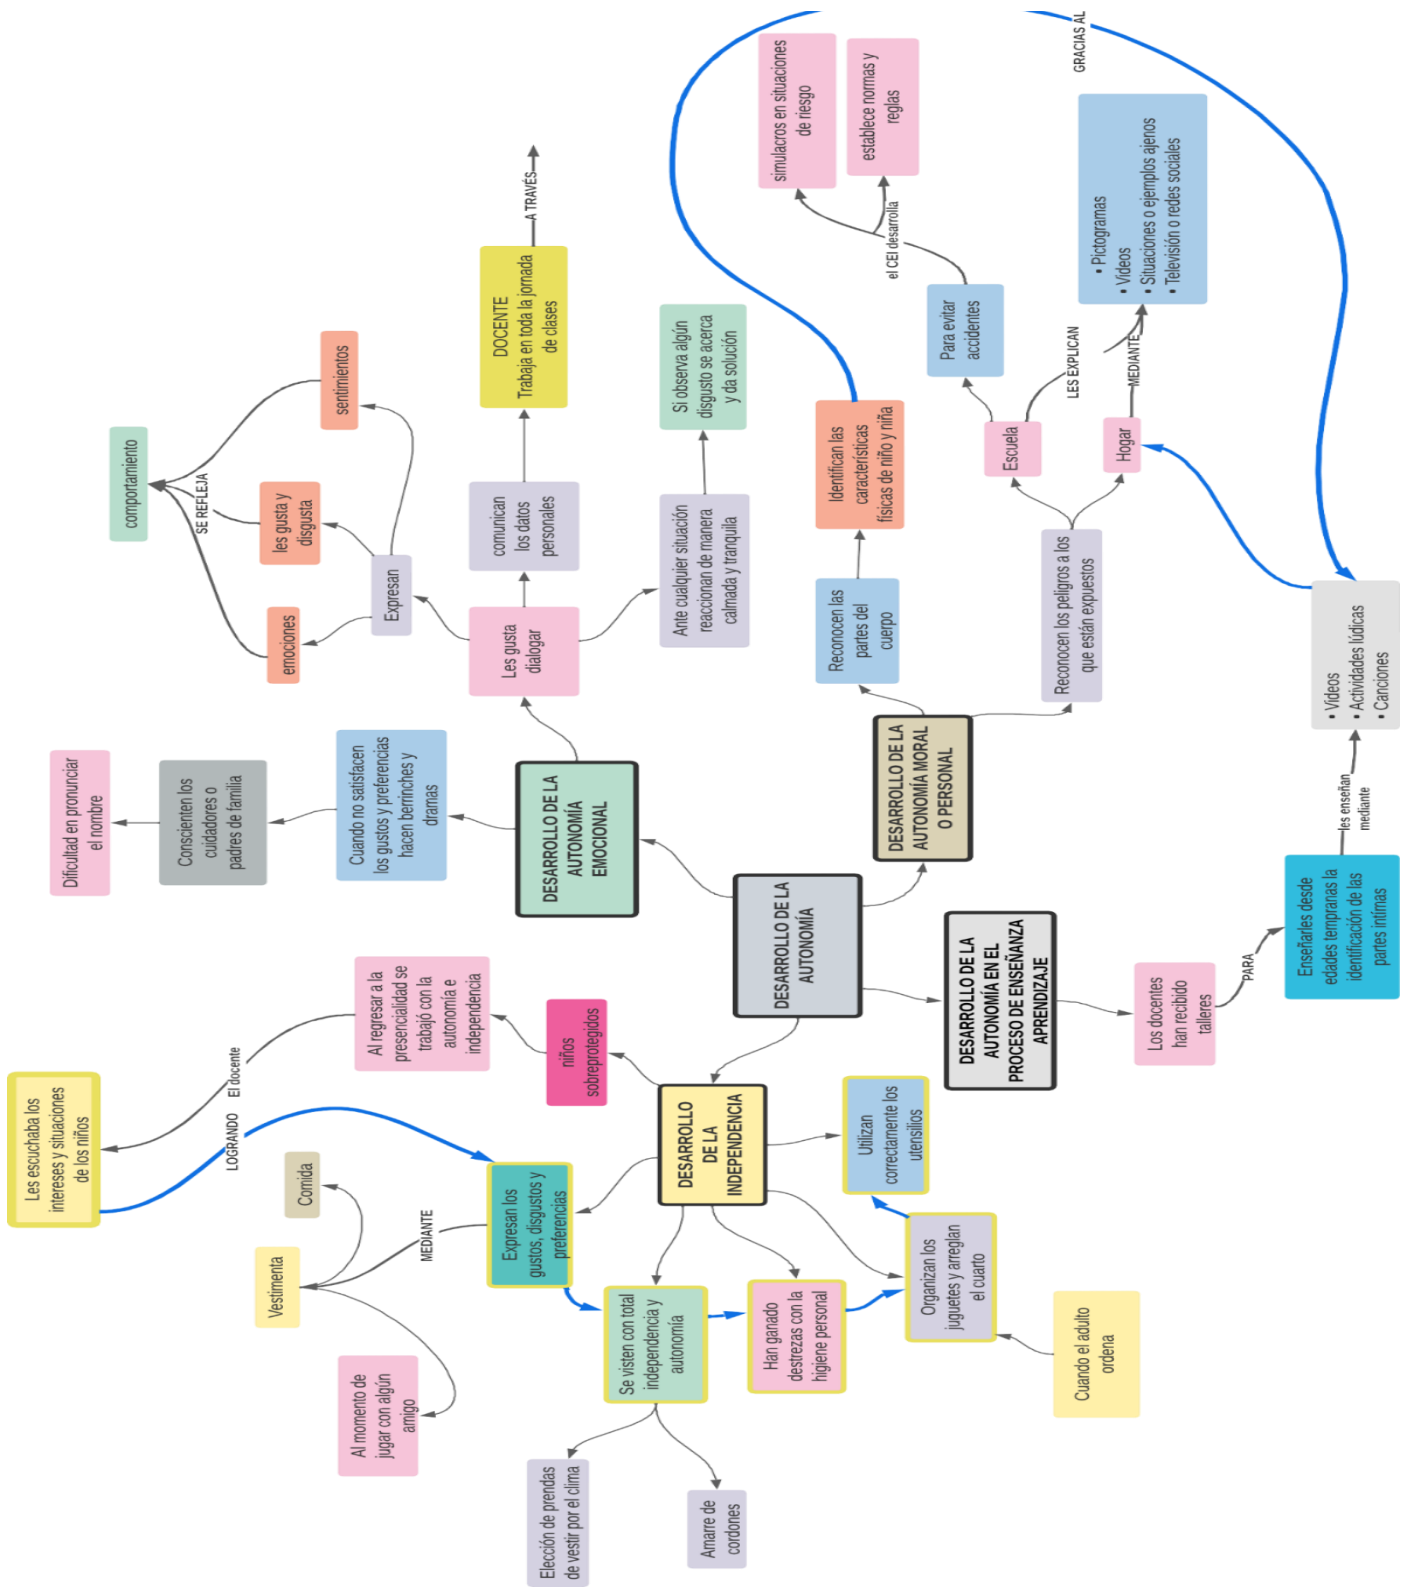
DESARROLLO DE LA AUTONOMÍA

DESARROLLO DE LA AUTONOMÍA EMOCIONAL

Les gusta dialogar

Expresan

emociones

les gusta y disgusta

sentimientos

SE REFLEJA

comportamiento

comunican los datos personales

DOCENTE Trabaja en toda la jornada de clases

A TRAVÉS

Ante cualquier situación reaccionan de manera calmada y tranquila

Si observa algún disgusto se acerca y da solución

Cuando no satisfacen los gustos y preferencias hacen berrinches y dramas

Concienten los cuidadores o padres de familia

Dificultad en pronunciar el nombre

DESARROLLO DE LA AUTONOMÍA MORAL O PERSONAL

Reconocen las partes del cuerpo

Identifican las características físicas de niño y niña

Reconocen los peligros a los que están expuestos

Escuela

Para evitar accidentes

el CEI desarrolla

simulacros en situaciones de riesgo

establece normas y reglas

LES EXPLICAN

Hogar

MEDIANTE

• Pictogramas
• Videos
• Situaciones o ejemplos ajenos
• Televisión o redes sociales

GRACIAS AL

DESARROLLO DE LA AUTONOMÍA EN EL PROCESO DE ENSEÑANZA APRENDIZAJE

Los docentes han recibido talleres

PARA

Enseñarles desde edades tempranas la identificación de las partes íntimas

les enseñan mediante

• Videos
• Actividades lúdicas
• Canciones

DESARROLLO DE LA INDEPENDENCIA

niños sobreprotegidos

Al regresar a la presencialidad se trabajó con la autonomía e independencia

El docente

Les escuchaba los intereses y situaciones de los niños

LOGRANDO

Expresan los gustos, disgustos y preferencias

MEDIANTE

Comida

Vestimenta

Al momento de jugar con algún amigo

Se visten con total independencia y autonomía

Elección de prendas de vestir por el clima

Amarre de cordones

Han ganado destrezas con la higiene personal

Organizan los juguetes y arreglan el cuarto

Cuando el adulto ordena

Utilizan correctamente los utensilios